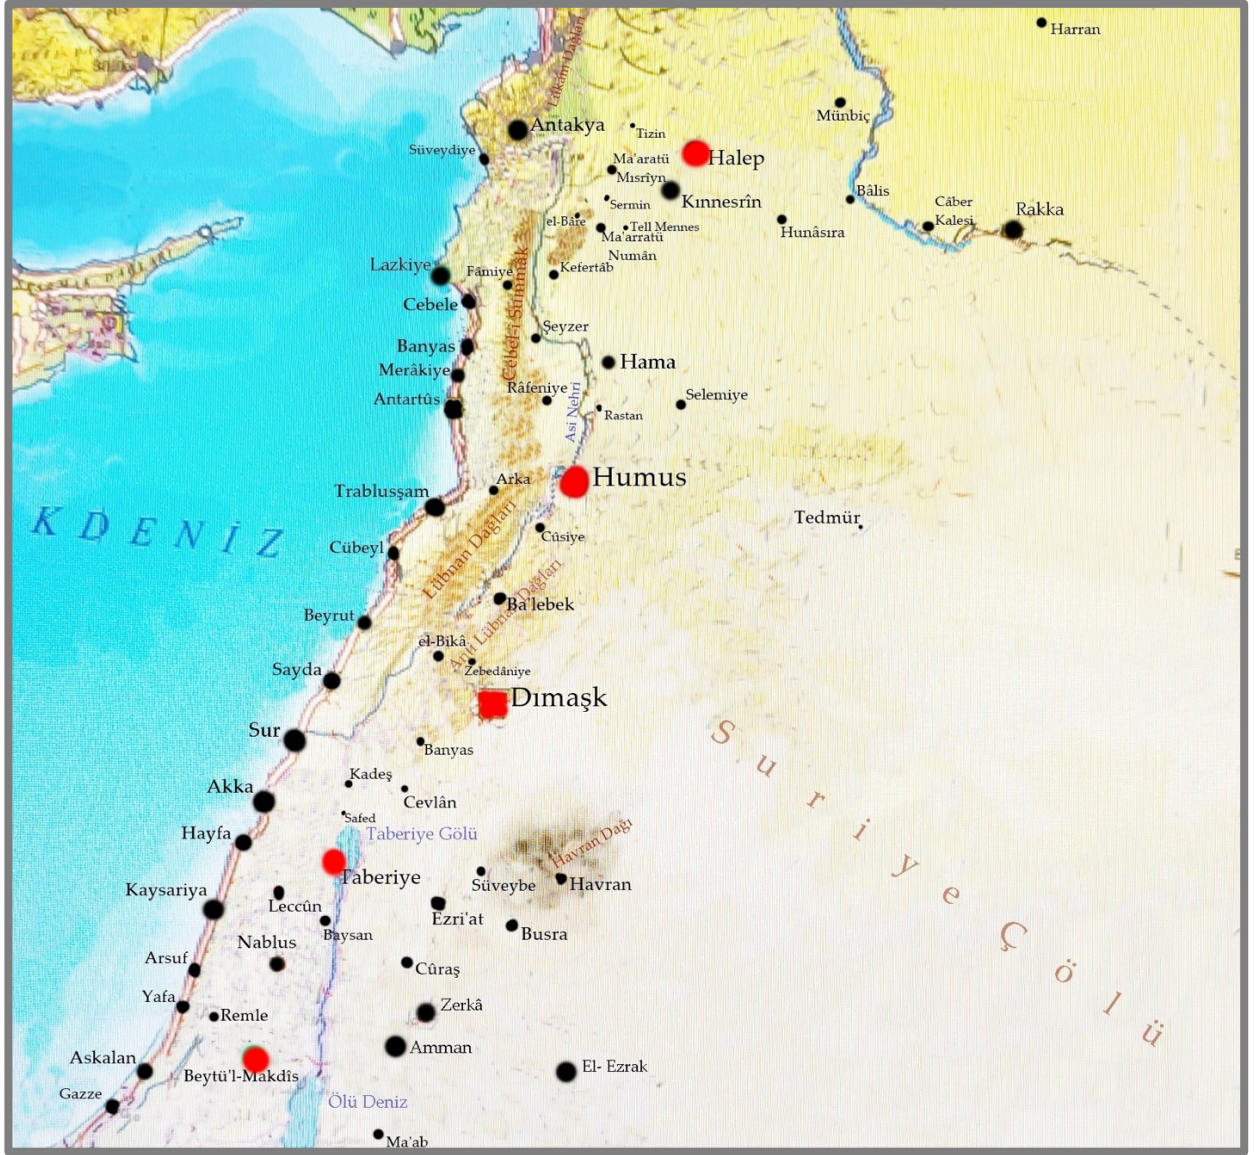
Harran
Lübnan Dağları
Antakya
Tizin
Münbiç
Süveydiye
Ma'aratü
Halep
Mısrîyn
Sermin
Kınnesrîn
Bâlis
Câber Kalesi
Rakka
el-Bâre
Tell Mennes
Ma'arratü Numân
Hunâsıra
Lazkiye
Fâmiye
Kefertâb
Cebele
Cebel-i Summak
Şeyzer
Banyas
Hama
Merâkiye
Râfeniye
Selemiye
Antartûs
Asi Nehri
Rastan
Arka
Humus
Trablusşam
Tedmür
KDENİZ
Cübeyl
Lübnan Dağları
Cûsiye
Anti Lübnan Dağları
Ba'lebek
Beyrut
el-Bikâ
Zebedâniye
Sayda
Dımaşk
Sur
Banyas
Suriye Çölü
Kadeş
Akka
Cevlân
Safed
Hayfa
Taberiye Gölü
Havran Dağı
Taberiye
Süveybe
Havran
Kaysariya
Leccûn
Ezri'at
Baysan
Busra
Nablus
Arsuf
Cûraş
Yafa
Zerkâ
Remle
Askalan
Amman
Beytü'l-Makdîs
El- Ezrak
Gazze
Ölü Deniz
Ma'ab